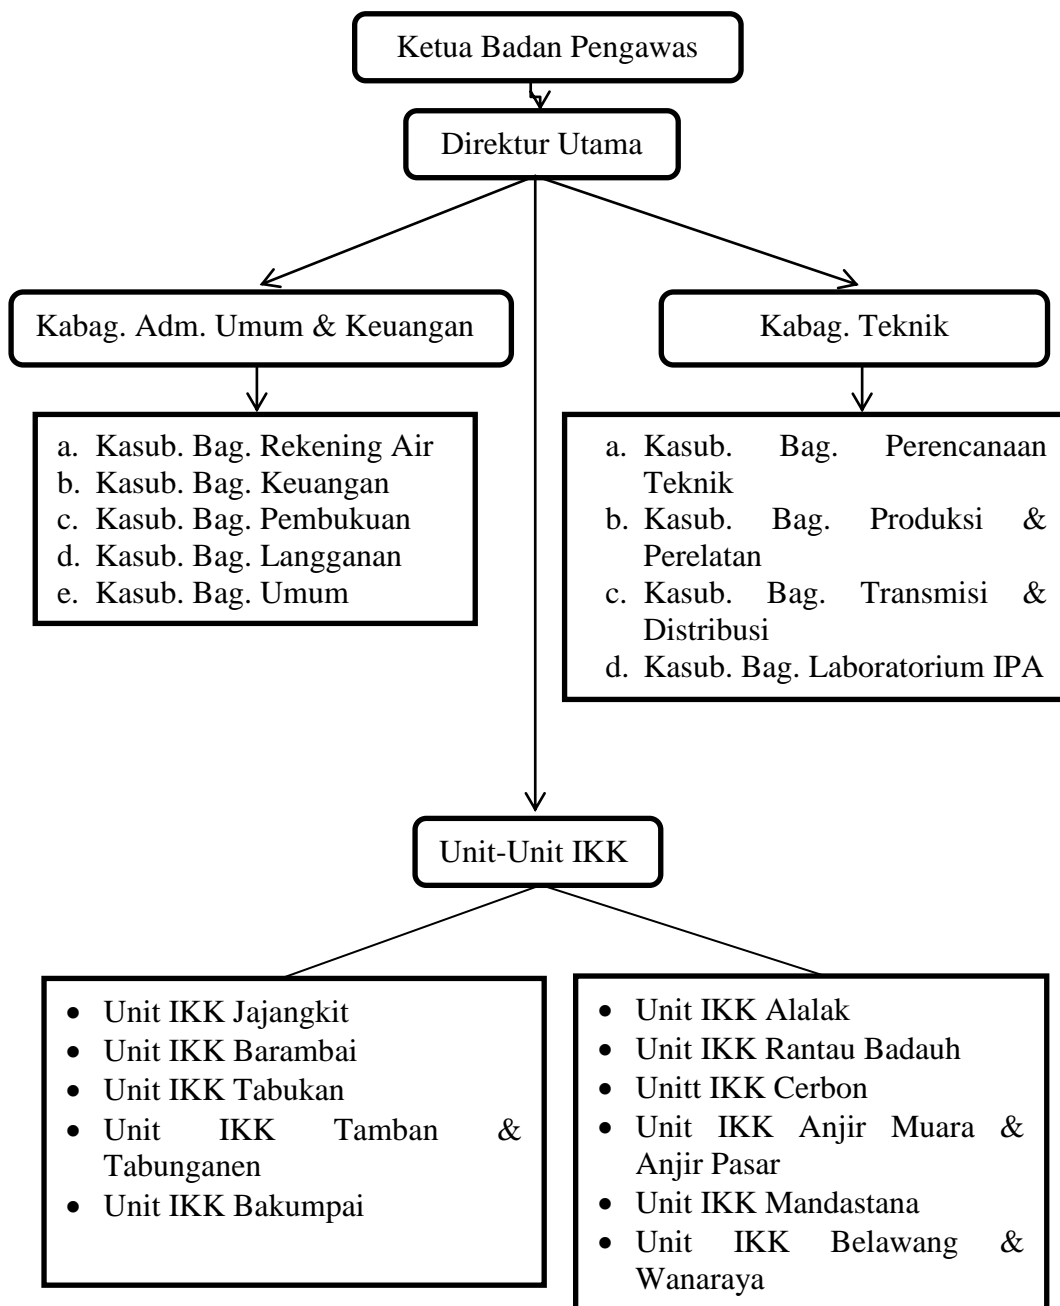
Ketua Badan Pengawas

Direktur Utama

Kabag. Adm. Umum & Keuangan

Kabag. Teknik

a. Kasub. Bag. Rekening Air
b. Kasub. Bag. Keuangan
c. Kasub. Bag. Pembukuan
d. Kasub. Bag. Langganan
e. Kasub. Bag. Umum

a. Kasub. Bag. Perencanaan Teknik
b. Kasub. Bag. Produksi & Perelatan
c. Kasub. Bag. Transmisi & Distribusi
d. Kasub. Bag. Laboratorium IPA

Unit-Unit IKK

- Unit IKK Jajangkit
- Unit IKK Barambai
- Unit IKK Tabukan
- Unit IKK Tamban & Tabunganen
- Unit IKK Bakumpai

- Unit IKK Alalak
- Unit IKK Rantau Badauh
- Unitt IKK Cerbon
- Unit IKK Anjir Muara & Anjir Pasar
- Unit IKK Mandastana
- Unit IKK Belawang & Wanaraya